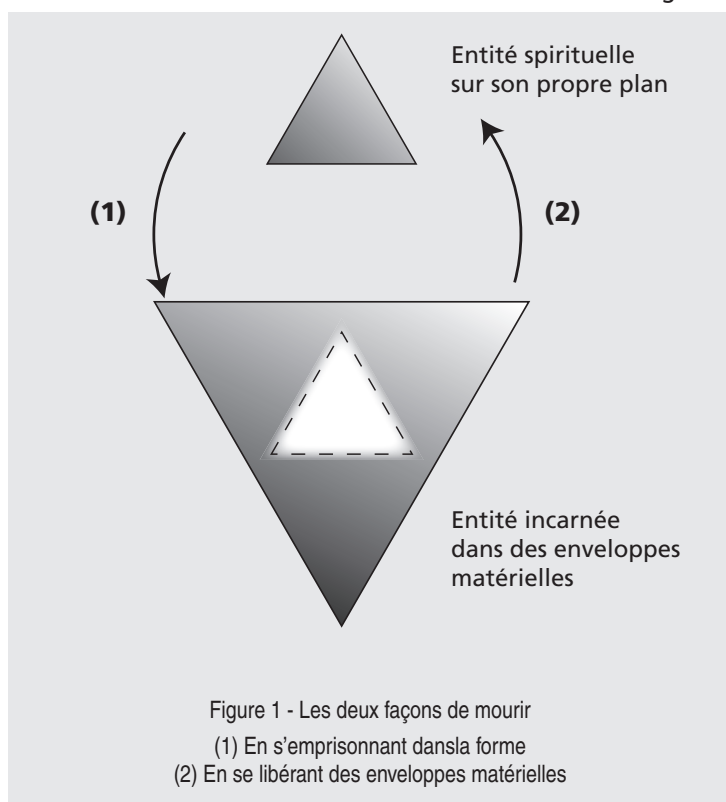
Entité spirituelle sur son propre plan

(1)

(2)

Entité incarnée dans des enveloppes matérielles

Figure 1 - Les deux façons de mourir
(1) En s'emprisonnant dansla forme
(2) En se libérant des enveloppes matérielles